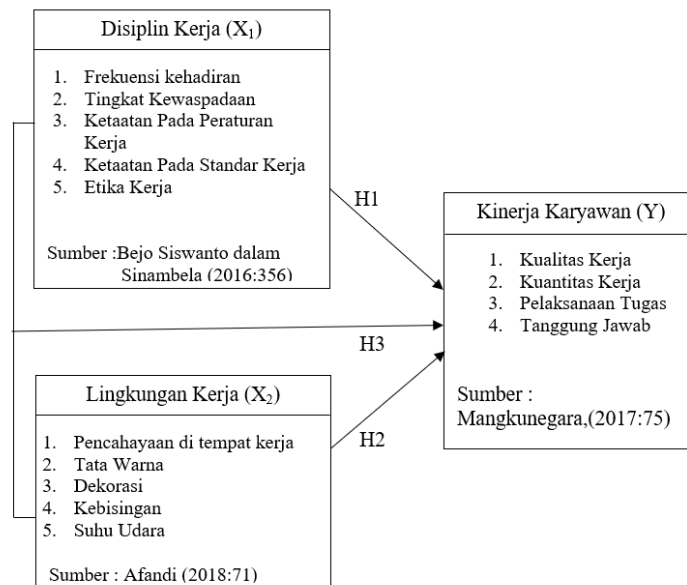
Disiplin Kerja ($X_1$)

1. Frekuensi kehadiran
2. Tingkat Kewaspadaan
3. Ketaatan Pada Peraturan Kerja
4. Ketaatan Pada Standar Kerja
5. Etika Kerja

Sumber :Bejo Siswanto dalam Sinambela (2016:356)

H1

Kinerja Karyawan (Y)

1. Kualitas Kerja
2. Kuantitas Kerja
3. Pelaksanaan Tugas
4. Tanggung Jawab

Sumber : Mangkunegara,(2017:75)

H3

Lingkungan Kerja ($X_2$)

1. Pencahayaan di tempat kerja
2. Tata Warna
3. Dekorasi
4. Kebisingan
5. Suhu Udara

Sumber : Afandi (2018:71)

H2